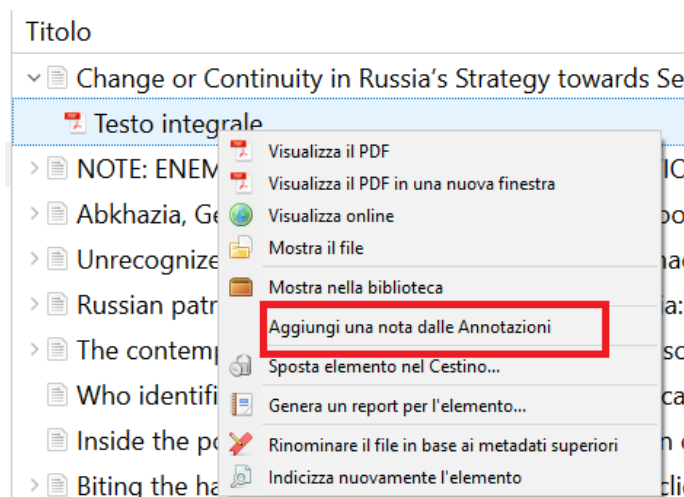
Titolo

Change or Continuity in Russia's Strategy towards Se

Testo integrale

NOTE: ENEM

Abkhazia, Ge

Unrecognize

Russian patr

The contemp

Who identifi

Inside the po

Biting the ha

Visualizza il PDF
Visualizza il PDF in una nuova finestra
Visualizza online
Mostra il file
Mostra nella biblioteca
Aggiungi una nota dalle Annotazioni
Sposta elemento nel Cestino...
Genera un report per l'elemento...
Rinominare il file in base ai metadati superiori
Indicizza nuovamente l'elemento